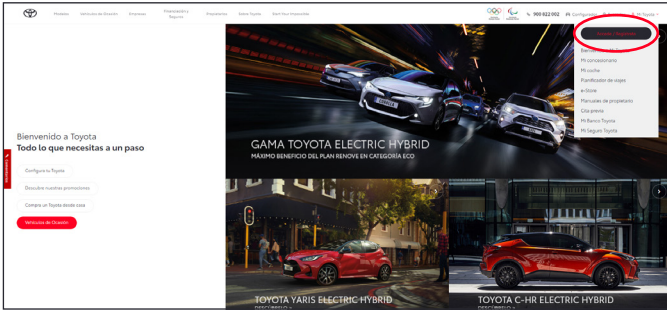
Modelos Vehículos de Ocasión Empresas Financiación y Seguros Propietarios Sobre Toyota Start Your Impossible

900 822 002 Configurador Mi Toyota

Iniciar / Registrarse
Bienvenido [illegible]
Mi concesionario
Mi coche
Planificador de viajes
e-Store
Manuales de propietario
Cita previa
Mi Banco Toyota
Mi Seguro Toyota

Bienvenido a Toyota
Todo lo que necesitas a un paso

Configura tu Toyota
Descubre nuestras promociones
Compra un Toyota desde casa
Vehículos de Ocasión

Promociones

GAMA TOYOTA ELECTRIC HYBRID
MÁXIMO BENEFICIO DEL PLAN RENOVE EN CATEGORÍA ECO

TOYOTA YARIS ELECTRIC HYBRID
DESCÚBRELO >

TOYOTA C-HR ELECTRIC HYBRID
DESCÚBRELO >